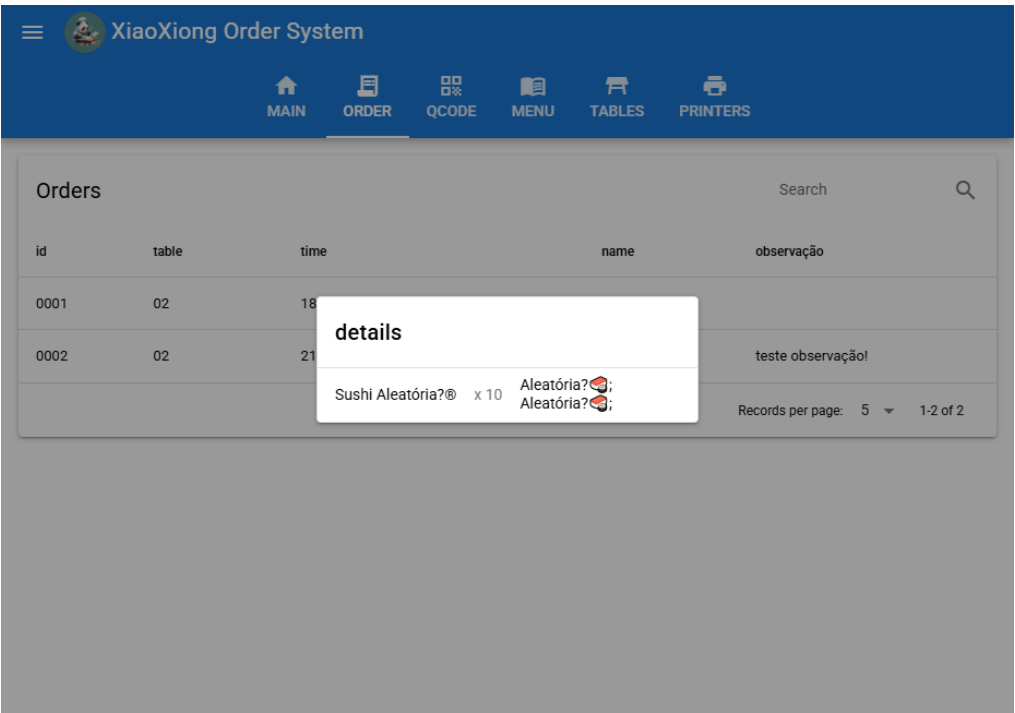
XiaoXiong Order System

MAIN ORDER QCODE MENU TABLES PRINTERS

Orders

Search

| id | table | time | name | observação |
|---|---|---|---|---|
| 0001 | 02 | 18 | | |
| 0002 | 02 | 21 | | teste observação! |

Records per page: 5 1-2 of 2

details

Sushi Aleatória?® x 10 Aleatória?🍣; Aleatória?🍣;